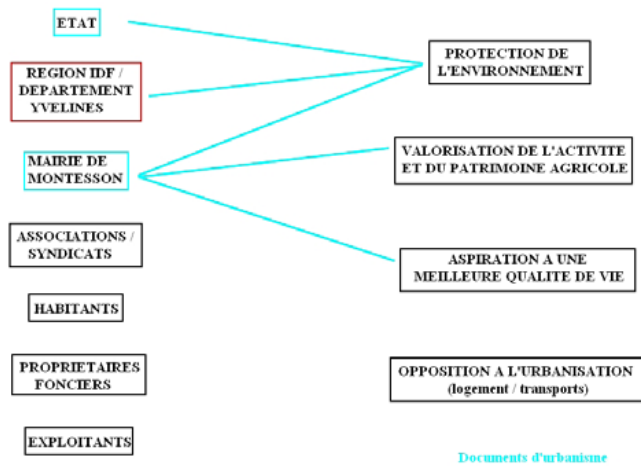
ETAT

REGION IDF / DEPARTEMENT YVELINES

MAIRIE DE MONTESSON

ASSOCIATIONS / SYNDICATS

HABITANTS

PROPRIETAIRES FONCIERS

EXPLOITANTS

PROTECTION DE L'ENVIRONNEMENT

VALORISATION DE L'ACTIVITE ET DU PATRIMOINE AGRICOLE

ASPIRATION A UNE MEILLEURE QUALITE DE VIE

OPPOSITION A L'URBANISATION (logement / transports)

Documents d'urbanisme